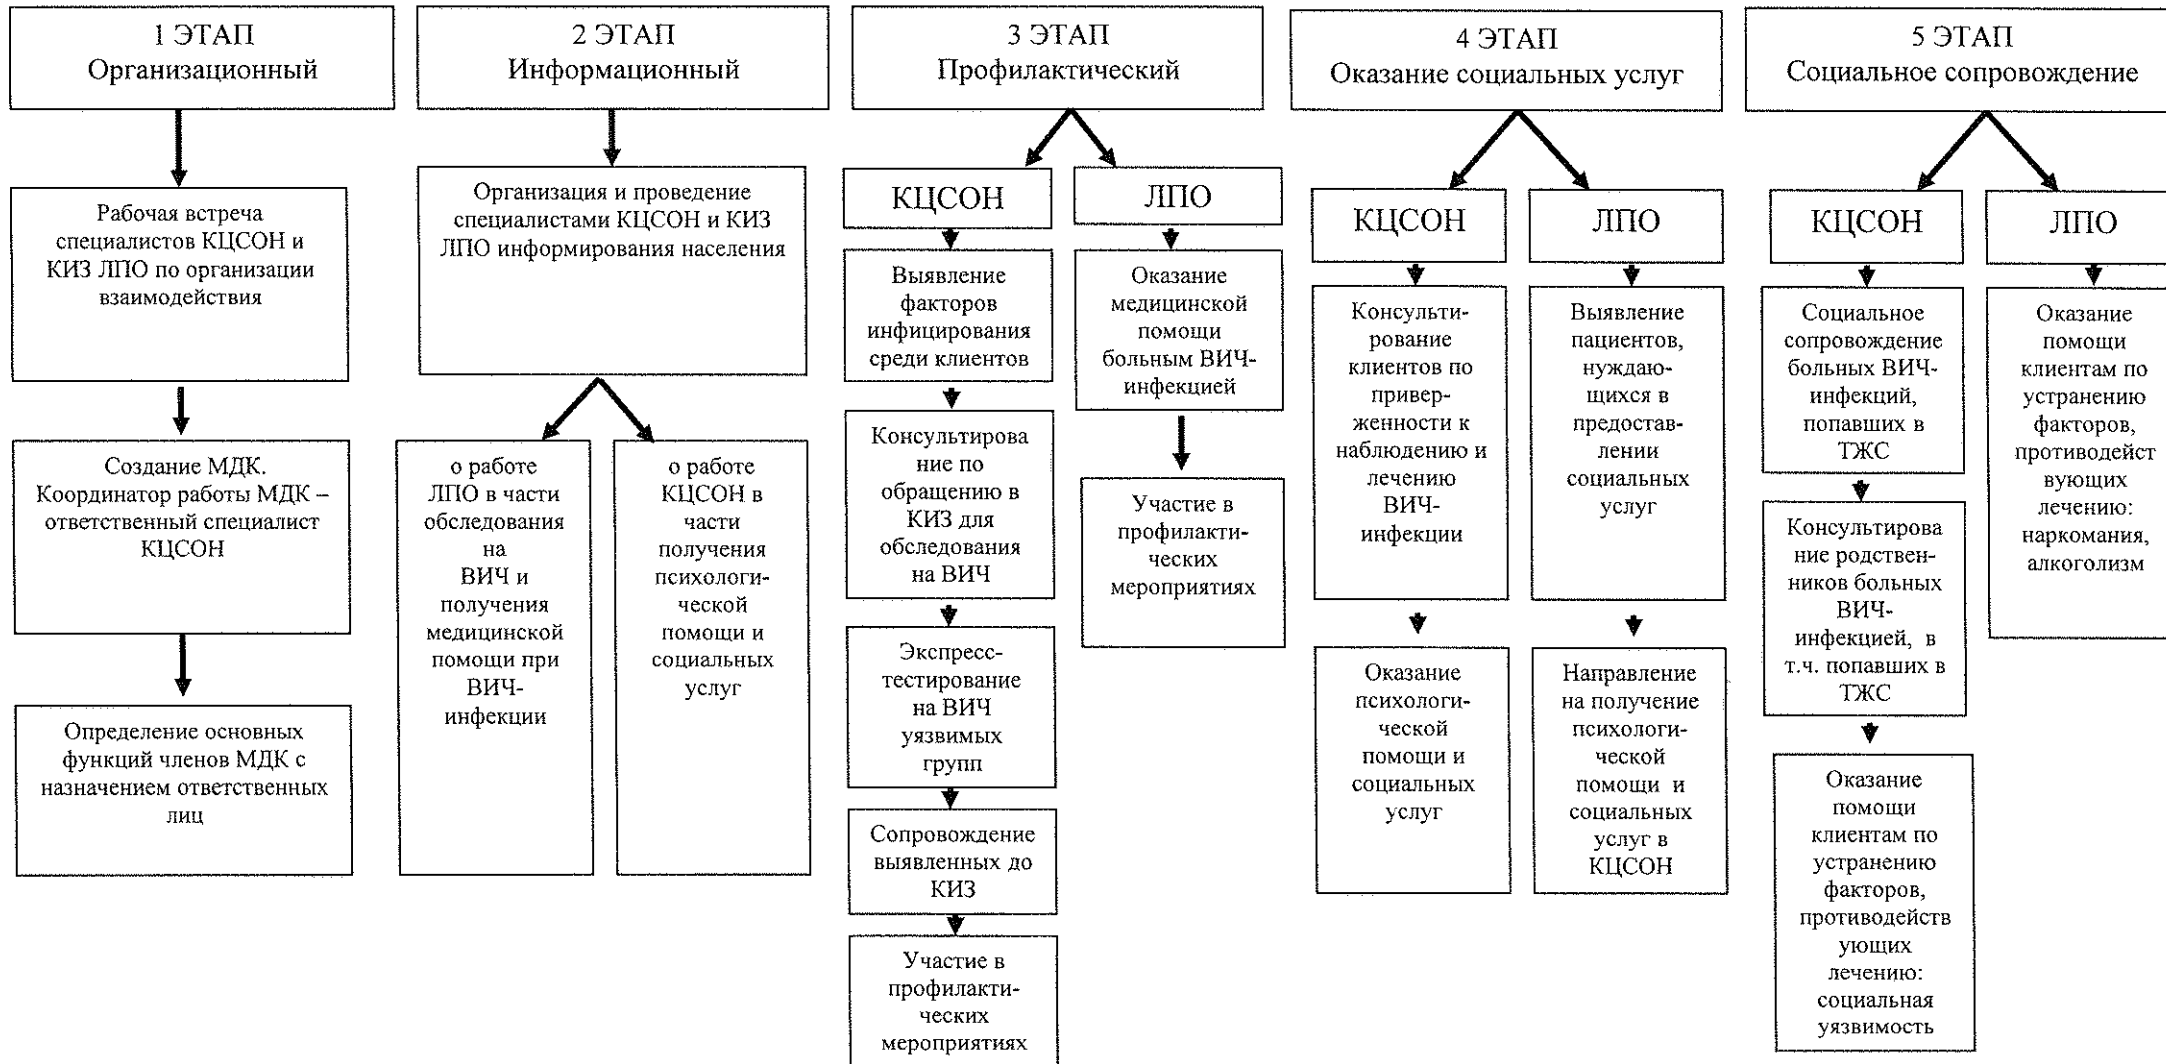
1 ЭТАП
Организационный

Рабочая встреча специалистов КЦСОН и КИЗ ЛПО по организации взаимодействия

Создание МДК. Координатор работы МДК – ответственный специалист КЦСОН

Определение основных функций членов МДК с назначением ответственных лиц

2 ЭТАП
Информационный

Организация и проведение специалистами КЦСОН и КИЗ ЛПО информирования населения

о работе ЛПО в части обследования на ВИЧ и получения медицинской помощи при ВИЧ-инфекции

о работе КЦСОН в части получения психологической помощи и социальных услуг

3 ЭТАП
Профилактический

КЦСОН

Выявление факторов инфицирования среди клиентов

Консультирование по обращению в КИЗ для обследования на ВИЧ

Экспресс-тестирование на ВИЧ уязвимых групп

Сопровождение выявленных до КИЗ

Участие в профилактических мероприятиях

ЛПО

Оказание медицинской помощи больным ВИЧ-инфекцией

Участие в профилактических мероприятиях

4 ЭТАП
Оказание социальных услуг

КЦСОН

Консультирование клиентов по приверженности к наблюдению и лечению ВИЧ-инфекции

Оказание психологической помощи и социальных услуг

ЛПО

Выявление пациентов, нуждающихся в предоставлении социальных услуг

Направление на получение психологической помощи и социальных услуг в КЦСОН

5 ЭТАП
Социальное сопровождение

КЦСОН

Социальное сопровождение больных ВИЧ-инфекций, попавших в ТЖС

Консультирование родственников больных ВИЧ-инфекцией, в т.ч. попавших в ТЖС

Оказание помощи клиентам по устранению факторов, противодействующих лечению: социальная уязвимость

ЛПО

Оказание помощи клиентам по устранению факторов, противодействующих лечению: наркомания, алкоголизм